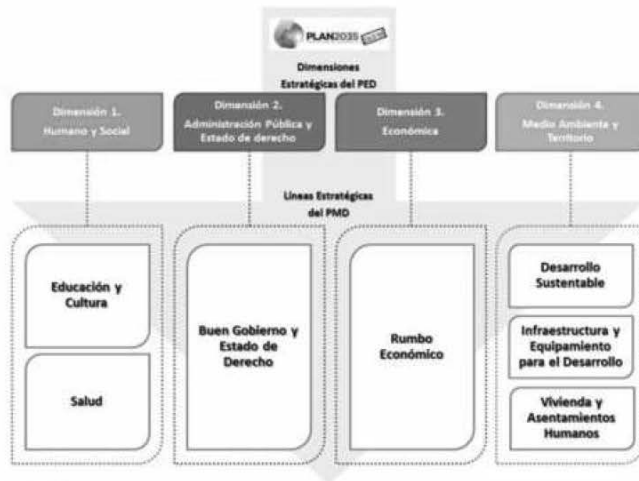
PLAN2035 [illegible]

Dimensiones Estratégicas del PED

Dimensión 1. Humano y Social

Dimensión 2. Administración Pública y Estado de derecho

Dimensión 3. Económica

Dimensión 4. Medio Ambiente y Territorio

Líneas Estratégicas del PMD

Educación y Cultura

Salud

Buen Gobierno y Estado de Derecho

Rumbo Económico

Desarrollo Sustentable

Infraestructura y Equipamiento para el Desarrollo

Vivienda y Asentamientos Humanos